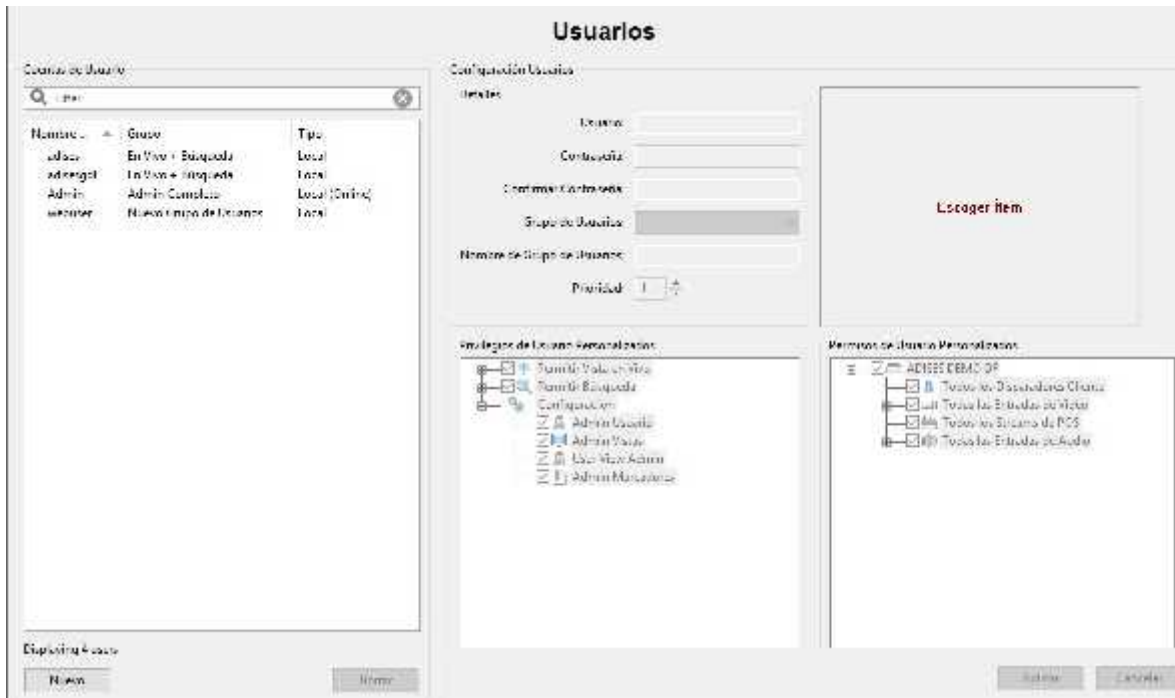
Usuarios

Cuentas de Usuario

Filtrar

| Nombre | Grupo | Tipo |
|---|---|---|
| adises | En Vivo + Búsqueda | Local |
| adisesgdl | En Vivo + Búsqueda | Local |
| Admin | Admin Completo | Local (Online) |
| webuser | Nuevo Grupo de Usuarios | Local |

Displaying 4 users

Nuevo

Borrar

Configuración Usuarios

Detalles

Usuario

Contraseña

Confirmar Contraseña

Grupo de Usuarios

Nombre de Grupo de Usuarios

Prioridad 1

Escoger ítem

Privilegios de Usuario Personalizados

Permitir Vista en Vivo
Permitir Búsqueda
Configuración
Admin Usuario
Admin Vistas
Live View Admin
Admin Marcadores

Permisos de Usuario Personalizados

ADISES DEMO DF
Todos los Dispositivos Clientes
Todas las Entradas de Video
Todos los Stream de POS
Todas las Entradas de Audio

Aplicar

Cancelar